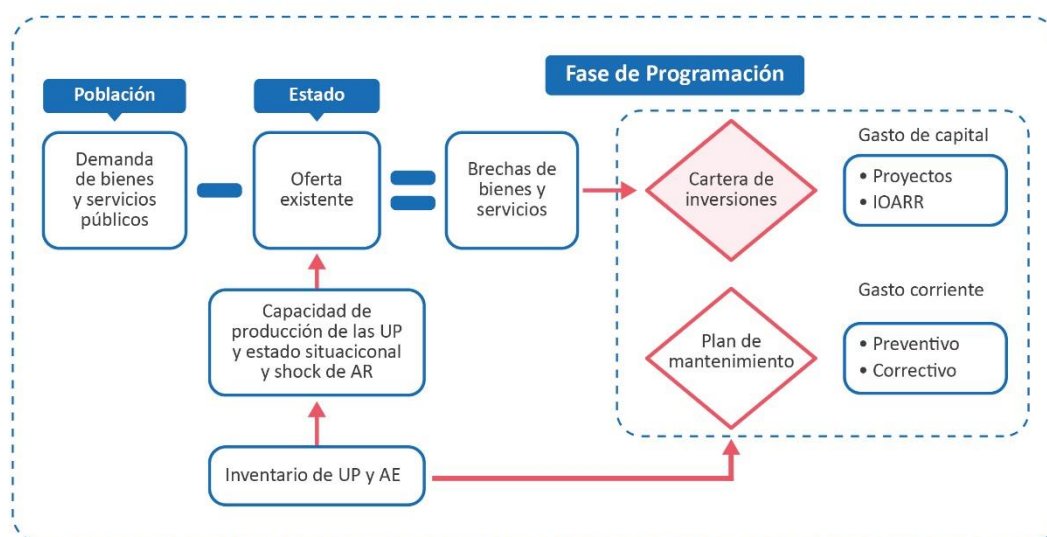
Fase de Programación

Población

Demanda de bienes y servicios públicos

–

Estado

Oferta existente

=

Brechas de bienes y servicios

Cartera de inversiones

Gasto de capital

• Proyectos
• IOARR

Capacidad de producción de las UP y estado situaciconal y shock de AR

Plan de mantenimiento

Gasto corriente

• Preventivo
• Correctivo

Inventario de UP y AE